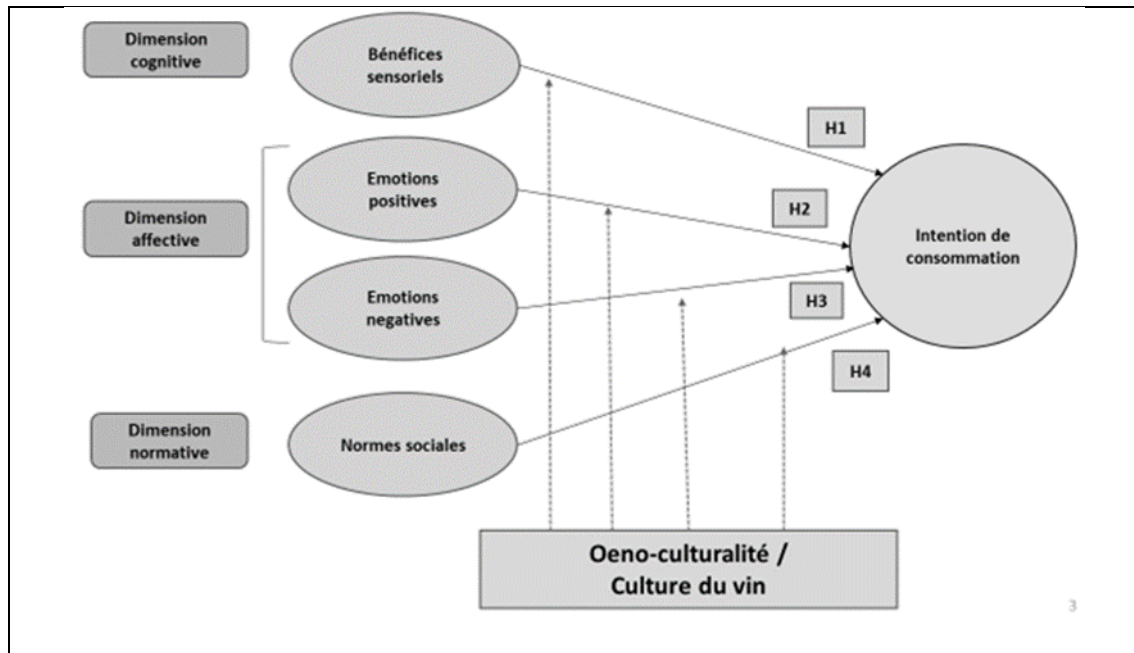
Dimension cognitive

Bénéfices sensoriels

H1

Dimension affective

Emotions positives

H2

Intention de consommation

Emotions negatives

H3

H4

Dimension normative

Normes sociales

Oeno-culturalité / Culture du vin

3